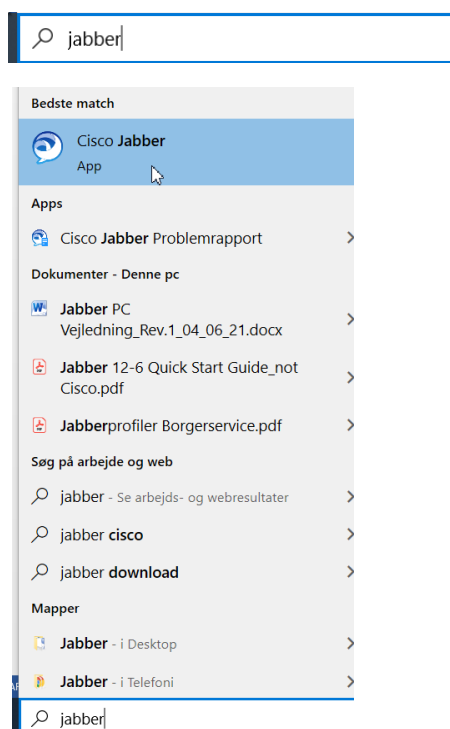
jabber

Bedste match

Cisco Jabber
App

Apps

Cisco Jabber Problemrapport

Dokumenter - Denne pc

Jabber PC Vejledning_Rev.1_04_06_21.docx

Jabber 12-6 Quick Start Guide_not Cisco.pdf

Jabberprofiler Borgerservice.pdf

Søg på arbejde og web

jabber - Se arbejds- og webresultater

jabber cisco

jabber download

Mapper

Jabber - i Desktop

Jabber - i Telefoni

jabber